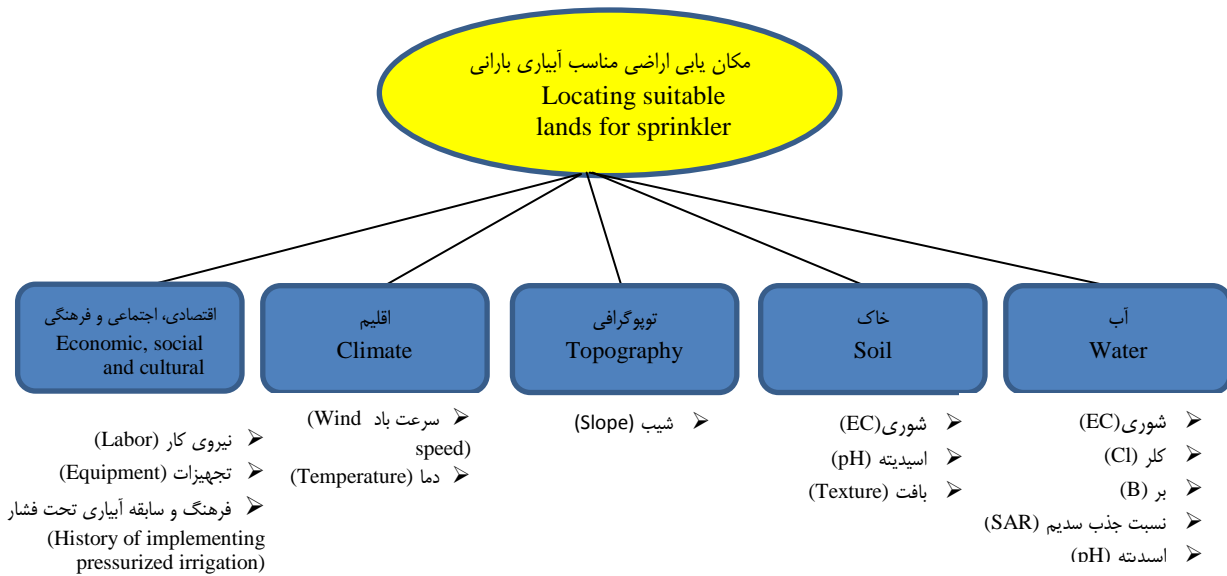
مکان یابی اراضی مناسب آبیاری بارانی
Locating suitable lands for sprinkler

اقتصادی، اجتماعی و فرهنگی
Economic, social and cultural

اقلیم
Climate

توپوگرافی
Topography

خاک
Soil

آب
Water

نیروی کار (Labor)
تجهیزات (Equipment)
فرهنگ و سابقه آبیاری تحت فشار (History of implementing pressurized irrigation)

سرعت باد (Wind speed)
دما (Temperature)

شیب (Slope)

شوری(EC)
اسیدیته (pH)
بافت (Texture)

شوری(EC)
کلر (Cl)
بر (B)
نسبت جذب سدیم (SAR)
اسیدیته (pH)